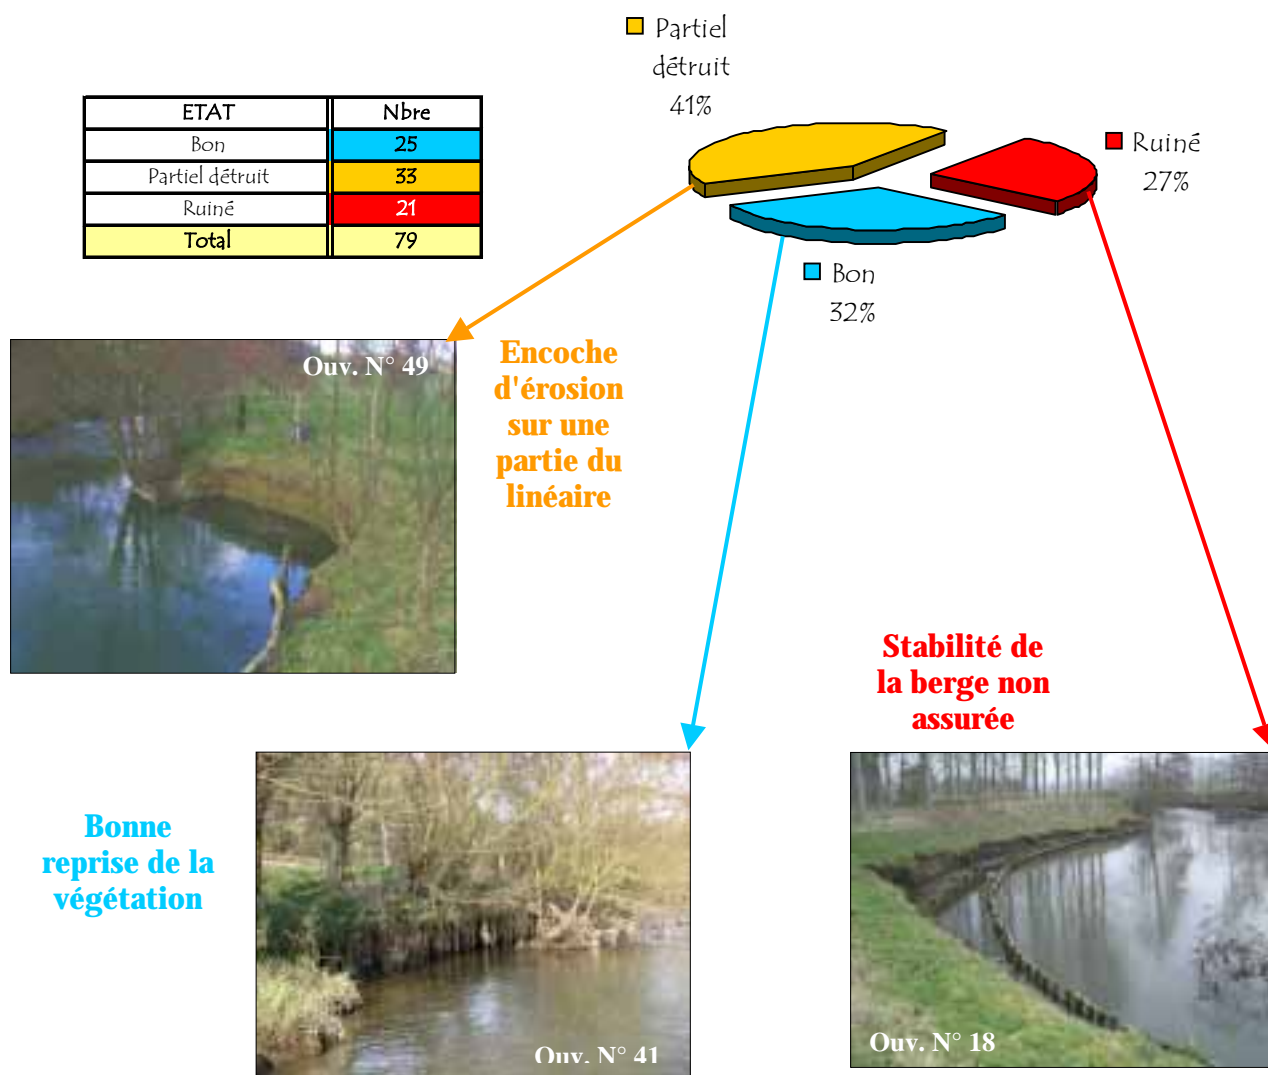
Partiel détruit 41%

| ETAT | Nbre |
|---|---|
| Bon | 25 |
| Partiel détruit | 33 |
| Ruiné | 21 |
| Total | 79 |

Ruiné 27%

Bon 32%

Ouv. N° 49

Encoche d'érosion sur une partie du linéaire

Stabilité de la berge non assurée

Bonne reprise de la végétation

Ouv. N° 41

Ouv. N° 18